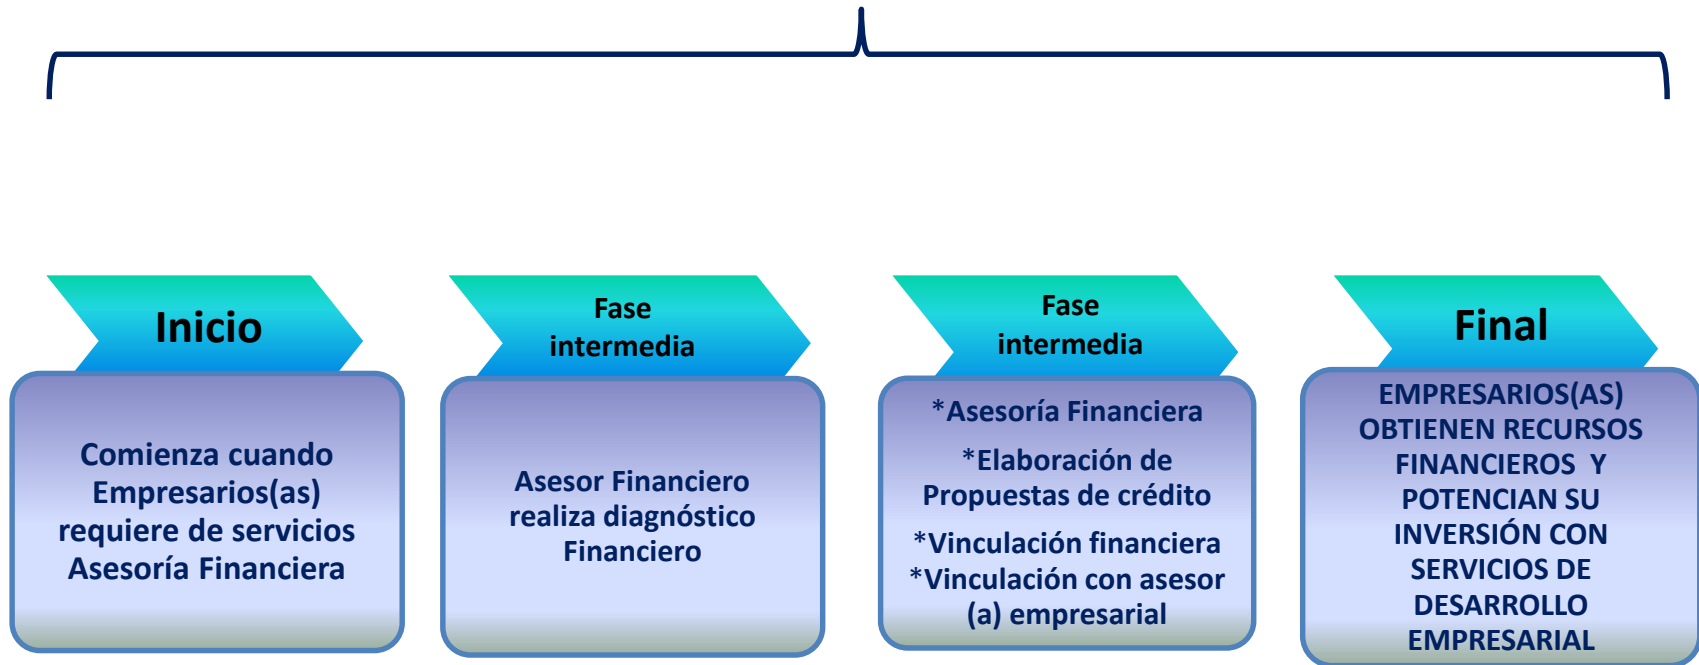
Inicio

Comienza cuando Empresarios(as) requiere de servicios Asesoría Financiera

Fase intermedia

Asesor Financiero realiza diagnóstico Financiero

Fase intermedia

*Asesoría Financiera

*Elaboración de Propuestas de crédito

*Vinculación financiera
*Vinculación con asesor (a) empresarial

Final

EMPRESARIOS(AS) OBTIENEN RECURSOS FINANCIEROS Y POTENCIAN SU INVERSIÓN CON SERVICIOS DE DESARROLLO EMPRESARIAL